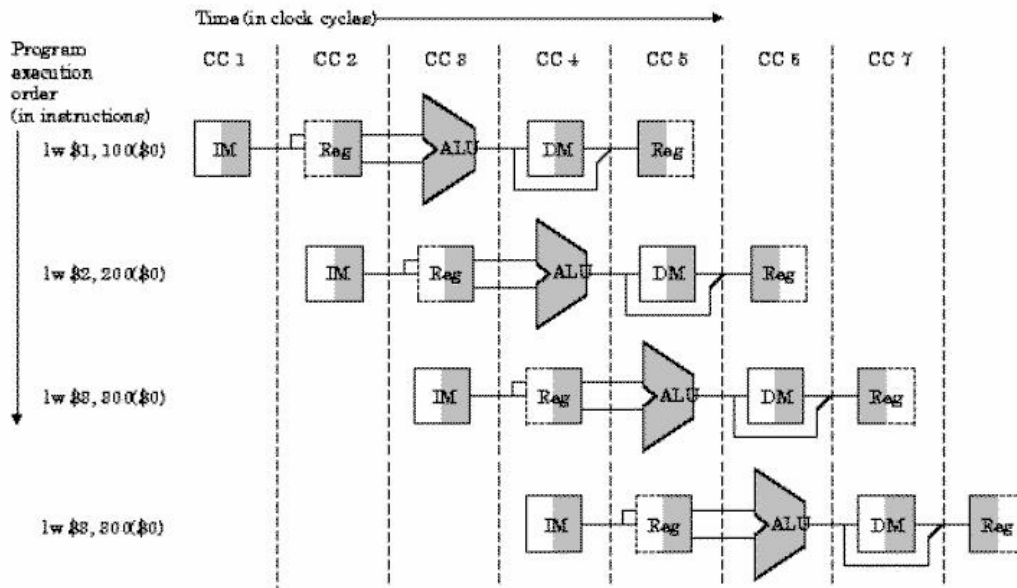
Time (in clock cycles)

Program execution order (in instructions)

CC 1 | CC 2 | CC 3 | CC 4 | CC 5 | CC 6 | CC 7

lw $1, 100($0)
IM Reg ALU DM Reg

lw $2, 200($0)
IM Reg ALU DM Reg

lw $3, 300($0)
IM Reg ALU DM Reg

lw $3, 300($0)
IM Reg ALU DM Reg